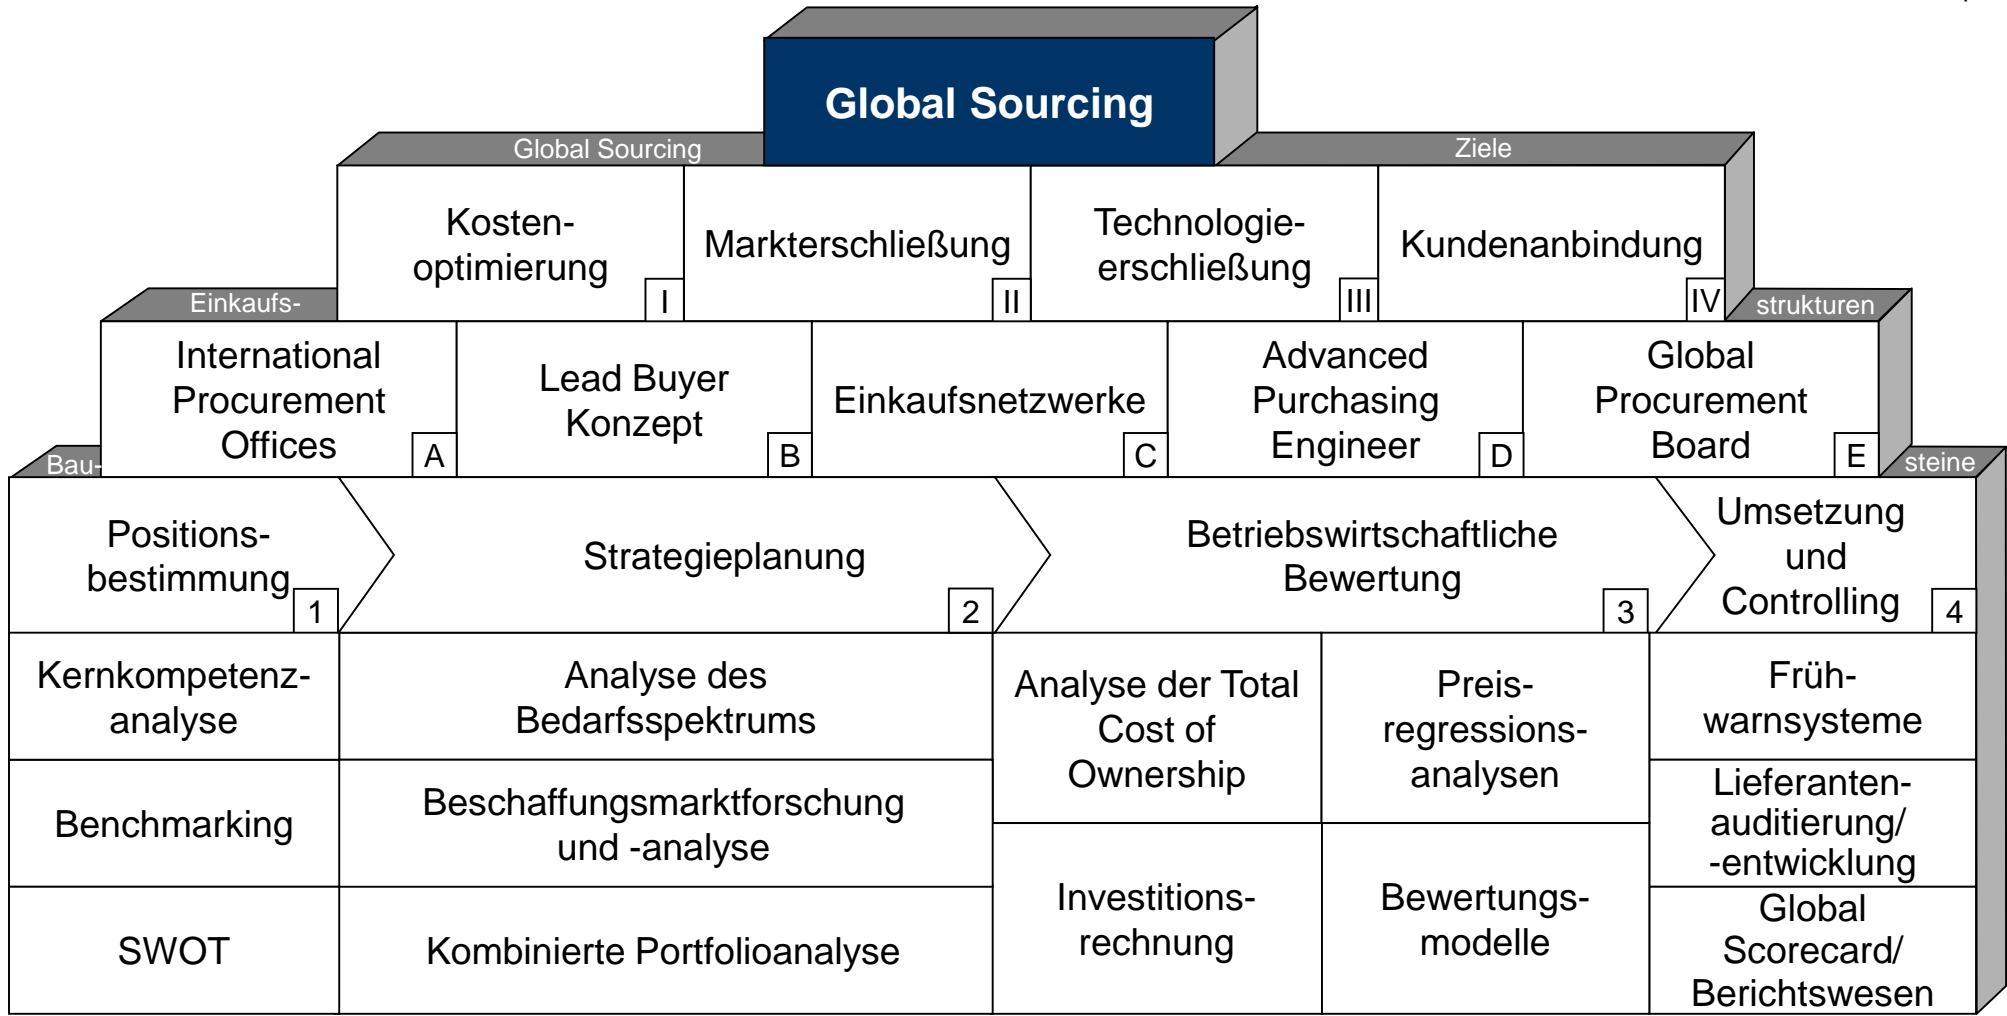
Global Sourcing

Global Sourcing Ziele

Kostenoptimierung I

Markterschließung II

Technologieerschließung III

Kundenanbindung IV

Einkaufs- strukturen

International Procurement Offices A

Lead Buyer Konzept B

Einkaufsnetzwerke C

Advanced Purchasing Engineer D

Global Procurement Board E

Bau- steine

Positionsbestimmung 1

Strategieplanung 2

Betriebswirtschaftliche Bewertung 3

Umsetzung und Controlling 4

Kernkompetenzanalyse

Analyse des Bedarfsspektrums

Analyse der Total Cost of Ownership

Preisregressionsanalysen

Frühwarnsysteme

Benchmarking

Beschaffungsmarktforschung und -analyse

Lieferantenauditierung/ -entwicklung

SWOT

Kombinierte Portfolioanalyse

Investitionsrechnung

Bewertungsmodelle

Global Scorecard/ Berichtswesen